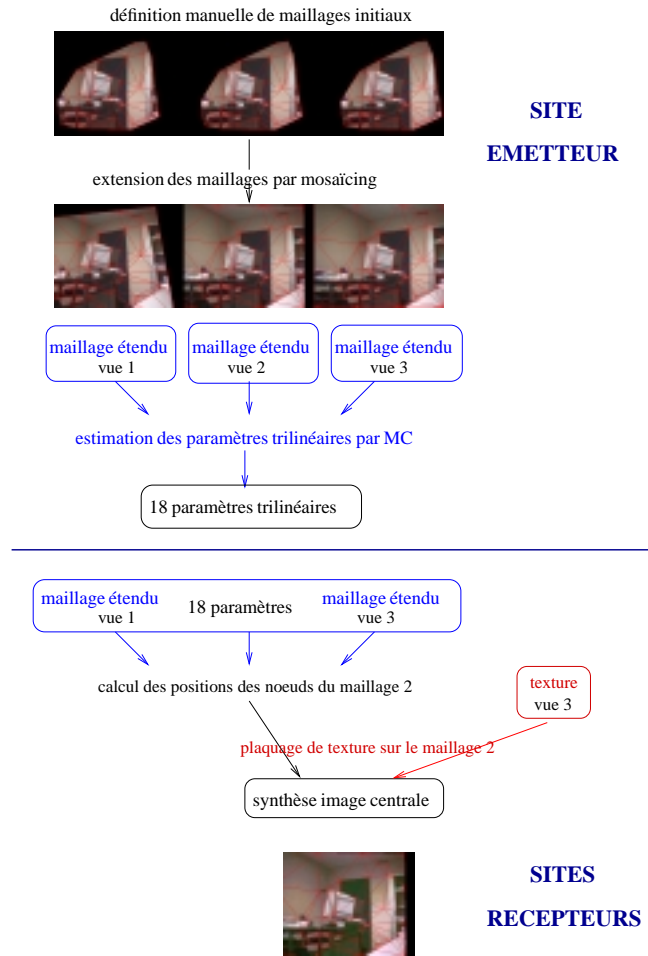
définition manuelle de maillages initiaux

SITE

EMETTEUR

extension des maillages par mosaïcing

maillage étendu
vue 1

maillage étendu
vue 2

maillage étendu
vue 3

estimation des paramètres trilinéaires par MC

18 paramètres trilinéaires

maillage étendu
vue 1

18 paramètres

maillage étendu
vue 3

calcul des positions des noeuds du maillage 2

texture
vue 3

plaquage de texture sur le maillage 2

synthèse image centrale

SITES

RECEPTEURS